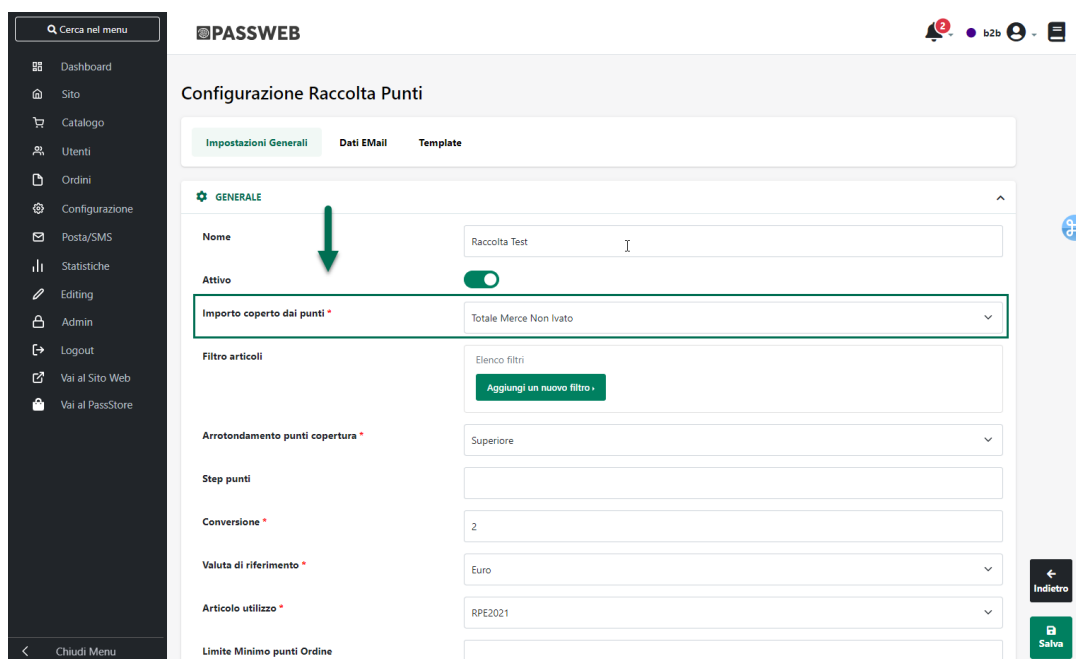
Cerca nel menu

Dashboard
Sito
Catalogo
Utenti
Ordini
Configurazione
Posta/SMS
Statistiche
Editing
Admin
Logout
Vai al Sito Web
Vai al PassStore

Chiudi Menu

PASSWEB

2

b2b

Configurazione Raccolta Punti

Impostazioni Generali
Dati EMail
Template

GENERALE

Nome
Raccolta Test

Attivo

Importo coperto dai punti *
Totale Merce Non Ivato

Filtro articoli
Elenco filtri
Aggiungi un nuovo filtro ›

Arrotondamento punti copertura *
Superiore

Step punti

Conversione *
2

Valuta di riferimento *
Euro

Articolo utilizzo *
RPE2021

Limite Minimo punti Ordine

Indietro

Salva